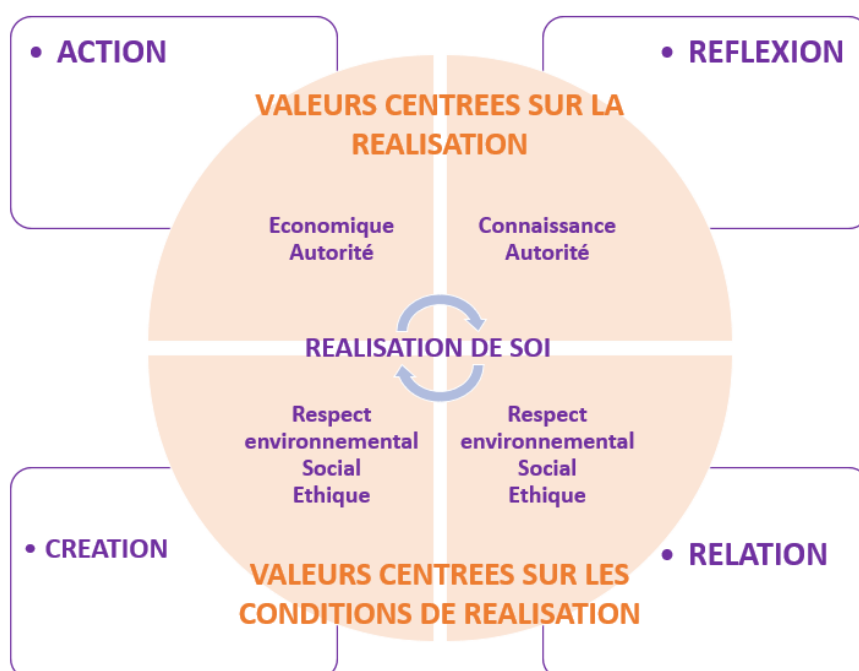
• ACTION

• REFLEXION

VALEURS CENTREES SUR LA REALISATION

Economique
Autorité

Connaissance
Autorité

REALISATION DE SOI

Respect
environnemental
Social
Ethique

Respect
environnemental
Social
Ethique

• CREATION

• RELATION

VALEURS CENTREES SUR LES CONDITIONS DE REALISATION